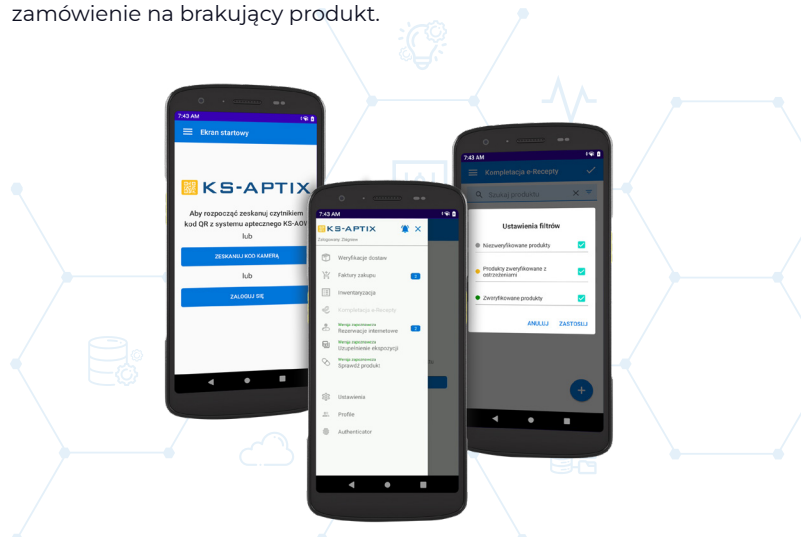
zamówienie na brakujący produkt.

7:43 AM
Ekran startowy
KS-APTIX
Aby rozpocząć zeskanuj czytnikiem kod QR z systemu aptecznego KS-AOW
lub
ZESKANUJ KOD KAMERĄ
lub
ZALOGUJ SIĘ

7:43 AM
KS-APTIX
Zalogowany: Zalgośam
Weryfikacje dostaw
Faktury zakupu
Inwentaryzacja
Kompletacja e-Recepty
Rezerwacje internetowe
Uzupełnienie ekspozycji
Sprawdź produkt
Ustawienia
Profile
Authenticator

7:43 AM
Kompletacja e-Recepty
Szukaj produktu
Ustawienia filtrów
Niezweryfikowane produkty
Produkty zweryfikowane z ostrzeżeniami
Zweryfikowane produkty
ANULUJ ZASTOSUJ